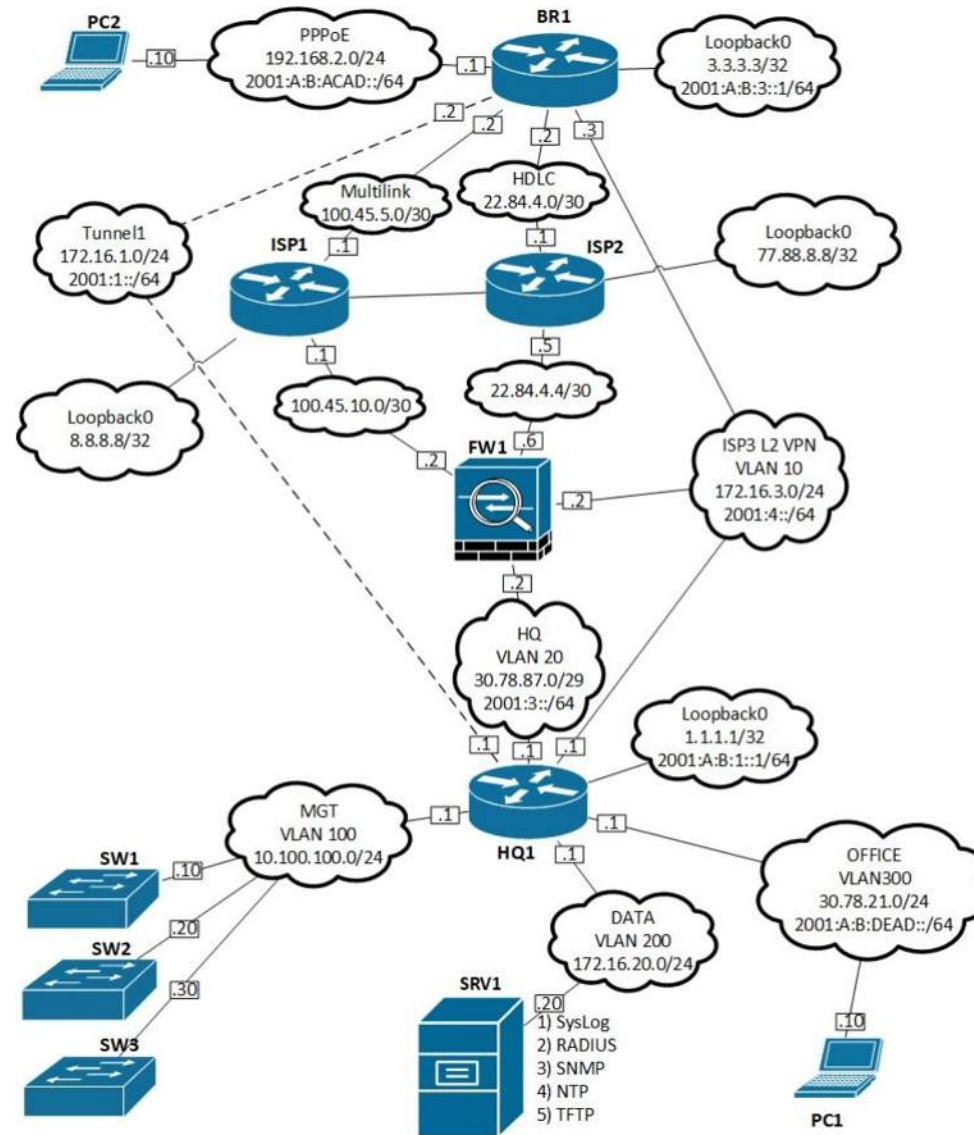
PC2
.10
PPPoE
192.168.2.0/24
2001:A:B:ACAD::/64
.1
BR1
Loopback0
3.3.3.3/32
2001:A:B:3::1/64
.2
.2
.2
.3
Multilink
100.45.5.0/30
HDLC
22.84.4.0/30
Tunnel1
172.16.1.0/24
2001:1::/64
.1
.1
ISP1
ISP2
Loopback0
77.88.8.8/32
.1
.5
Loopback0
8.8.8.8/32
100.45.10.0/30
22.84.4.4/30
.6
.2
FW1
.2
ISP3 L2 VPN
VLAN 10
172.16.3.0/24
2001:4::/64
.2
HQ
VLAN 20
30.78.87.0/29
2001:3::/64
Loopback0
1.1.1.1/32
2001:A:B:1::1/64
.1
.1
.1
MGT
VLAN 100
10.100.100.0/24
.1
HQ1
.1
.1
SW1
.10
.20
SW2
.30
SW3
OFFICE
VLAN300
30.78.21.0/24
2001:A:B:DEAD::/64
DATA
VLAN 200
172.16.20.0/24
SRV1
.20
1) SysLog
2) RADIUS
3) SNMP
4) NTP
5) TFTP
.10
PC1